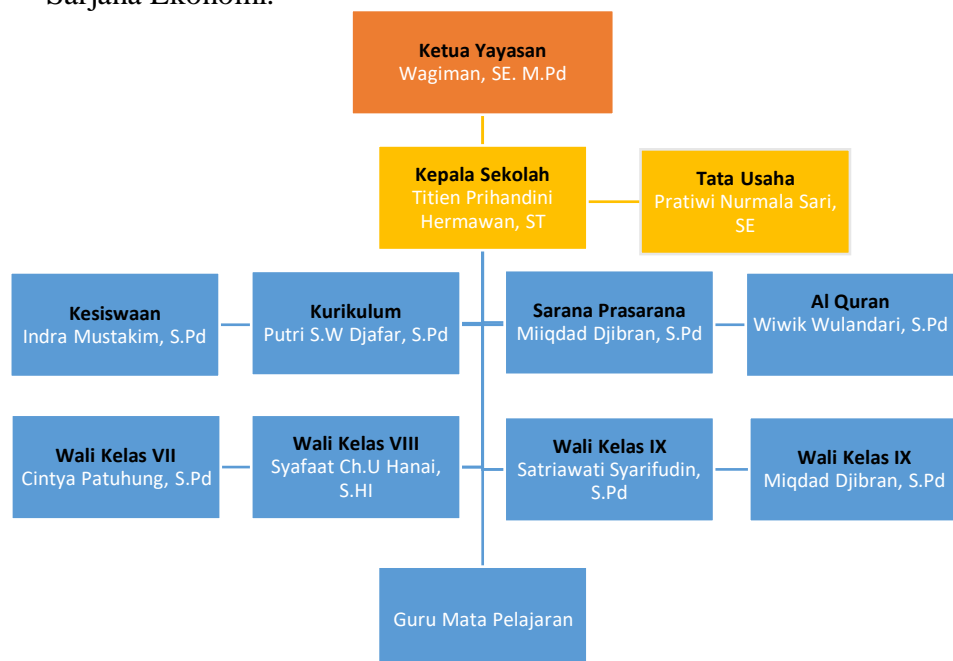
Sarjana Ekonomi.

Ketua Yayasan
Wagiman, SE. M.Pd

Kepala Sekolah
Titien Prihandini Hermawan, ST

Tata Usaha
Pratiwi Nurmala Sari, SE

Kesiswaan
Indra Mustakim, S.Pd

Kurikulum
Putri S.W Djafar, S.Pd

Sarana Prasarana
Miiqdad Djibran, S.Pd

Al Quran
Wiwik Wulandari, S.Pd

Wali Kelas VII
Cintya Patuhung, S.Pd

Wali Kelas VIII
Syafaat Ch.U Hanai, S.HI

Wali Kelas IX
Satriawati Syarifudin, S.Pd

Wali Kelas IX
Miqdad Djibran, S.Pd

Guru Mata Pelajaran